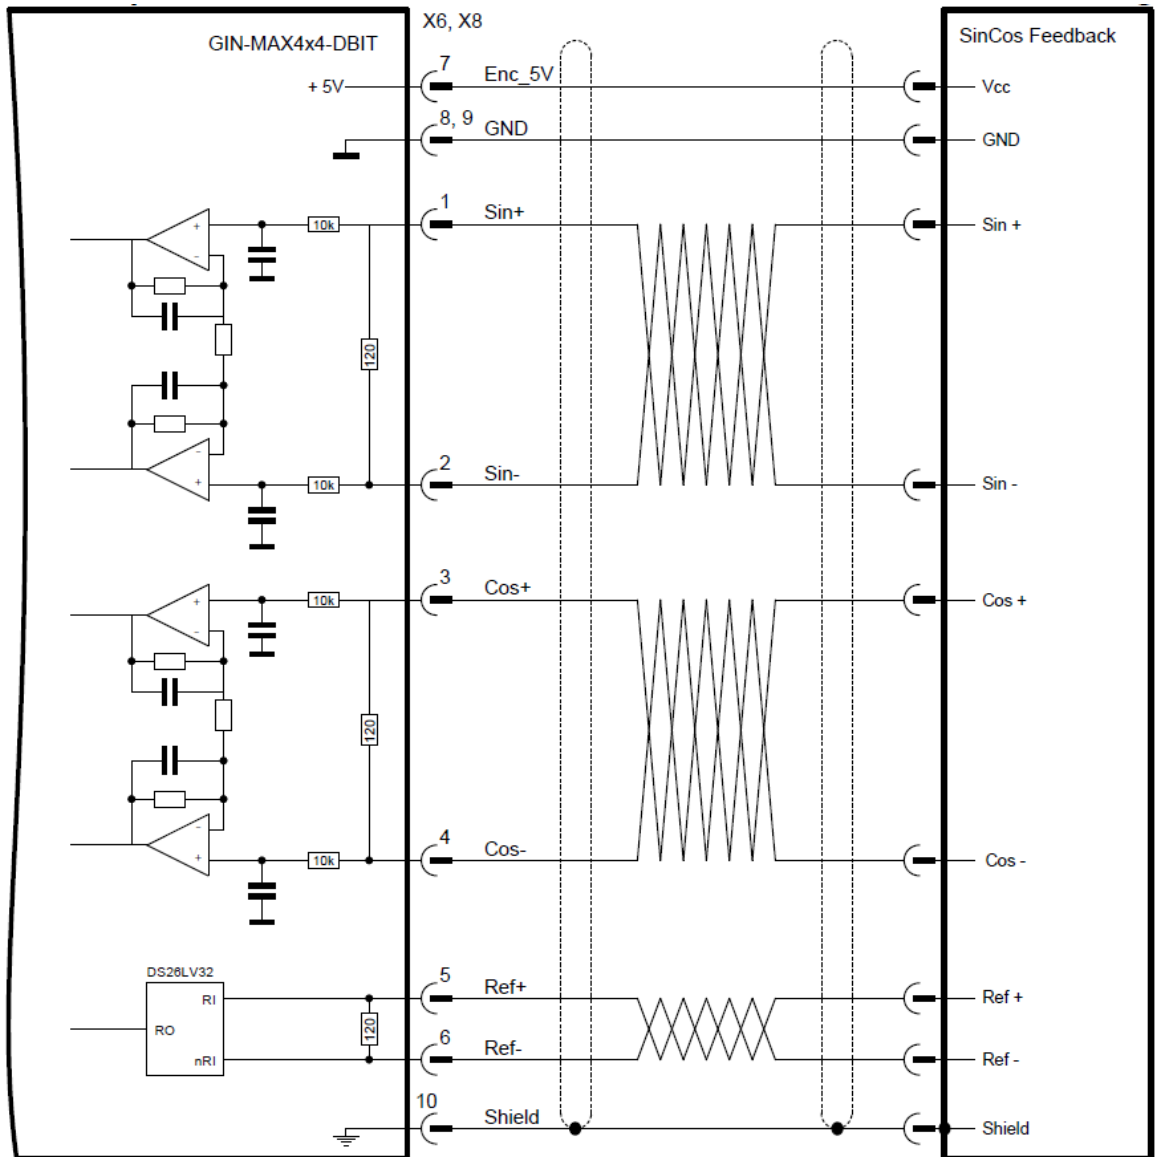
GIN-MAX4x4-DBIT

X6, X8

SinCos Feedback

+ 5V

7

Enc_5V

Vcc

8, 9

GND

GND

10k

1

Sin+

Sin +

120

10k

2

Sin-

Sin -

10k

3

Cos+

Cos +

120

10k

4

Cos-

Cos -

DS26LV32

RI

RO

nRI

120

5

Ref+

Ref +

6

Ref-

Ref -

10

Shield

Shield